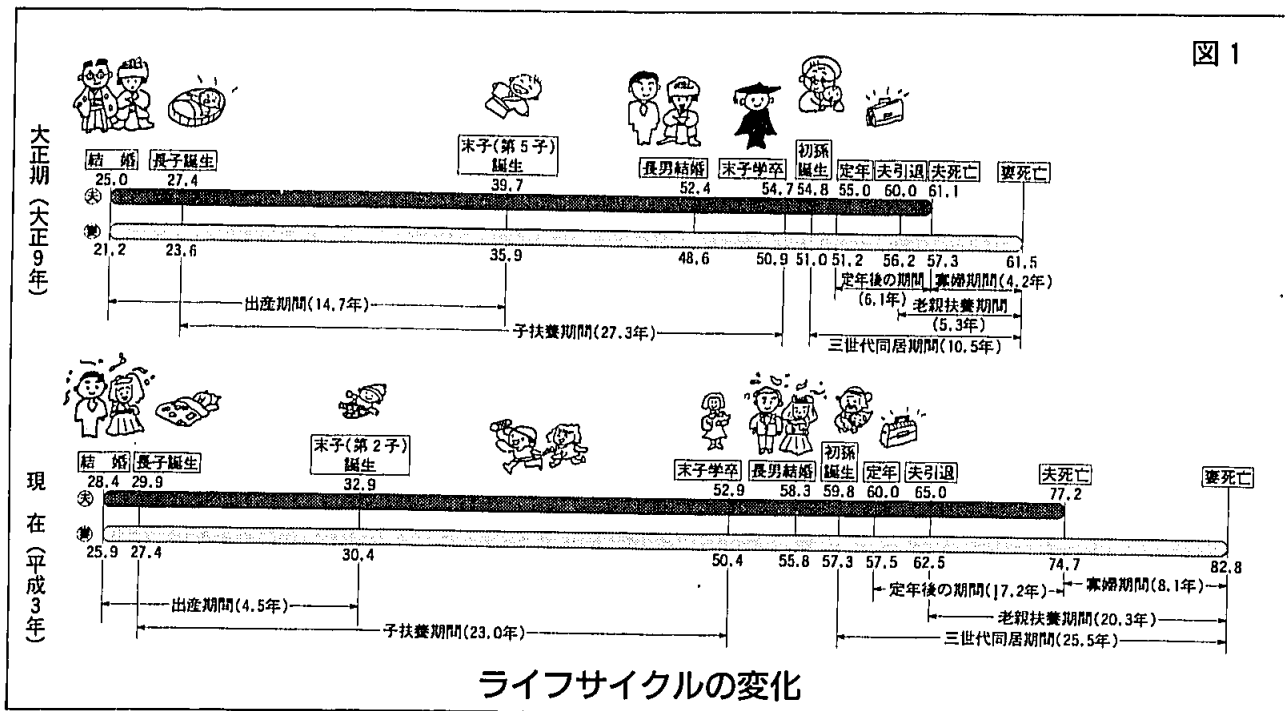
図 1

大正期（大正9年）

結婚 25.0
長子誕生 27.4
末子(第5子)誕生 39.7
長男結婚 52.4
末子学卒 54.7
初孫誕生 54.8
定年 55.0
夫引退 60.0
夫死亡 61.1
妻死亡

夫
妻

21.2
23.6
35.9
48.6
50.9
51.0
51.2
56.2
57.3
61.5

定年後の期間 (6.1年)
寡婦期間(4.2年)
老親扶養期間 (5.3年)
出産期間(14.7年)
子扶養期間(27.3年)
三世代同居期間(10.5年)

現在（平成3年）

結婚 28.4
長子誕生 29.9
末子(第2子)誕生 32.9
末子学卒 52.9
長男結婚 58.3
初孫誕生 59.8
定年 60.0
夫引退 65.0
夫死亡 77.2
妻死亡

夫
妻

25.9
27.4
30.4
50.4
55.8
57.3
57.5
62.5
74.7
82.8

出産期間(4.5年)
子扶養期間(23.0年)
定年後の期間(17.2年)
寡婦期間(8.1年)
老親扶養期間(20.3年)
三世代同居期間(25.5年)

ライフサイクルの変化